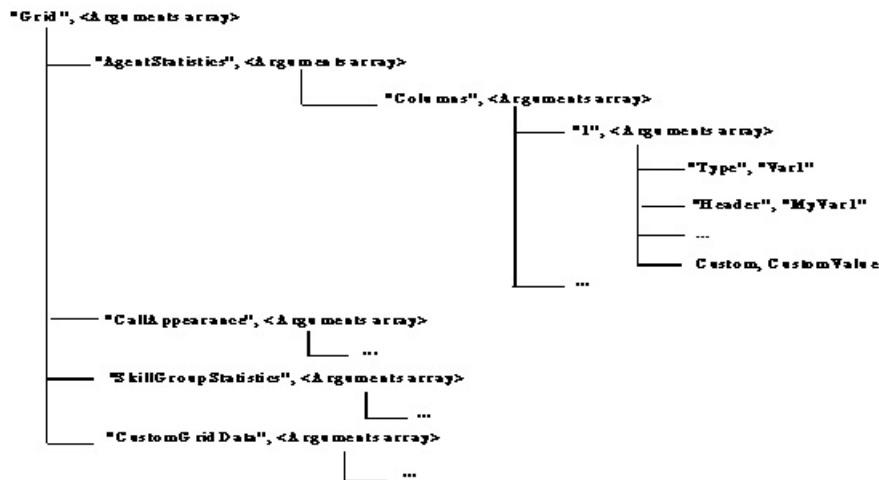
"Grid", <Arguments array>

"AgentStatistics", <Arguments array>

"Columns", <Arguments array>

"1", <Arguments array>

"Type", "Var1"

"Header", "MyVar1"

...

Custom, CustomValue

...

"CallAppearance", <Arguments array>

...

"SkillGroupStatistics", <Arguments array>

...

"CustomGridData", <Arguments array>

...